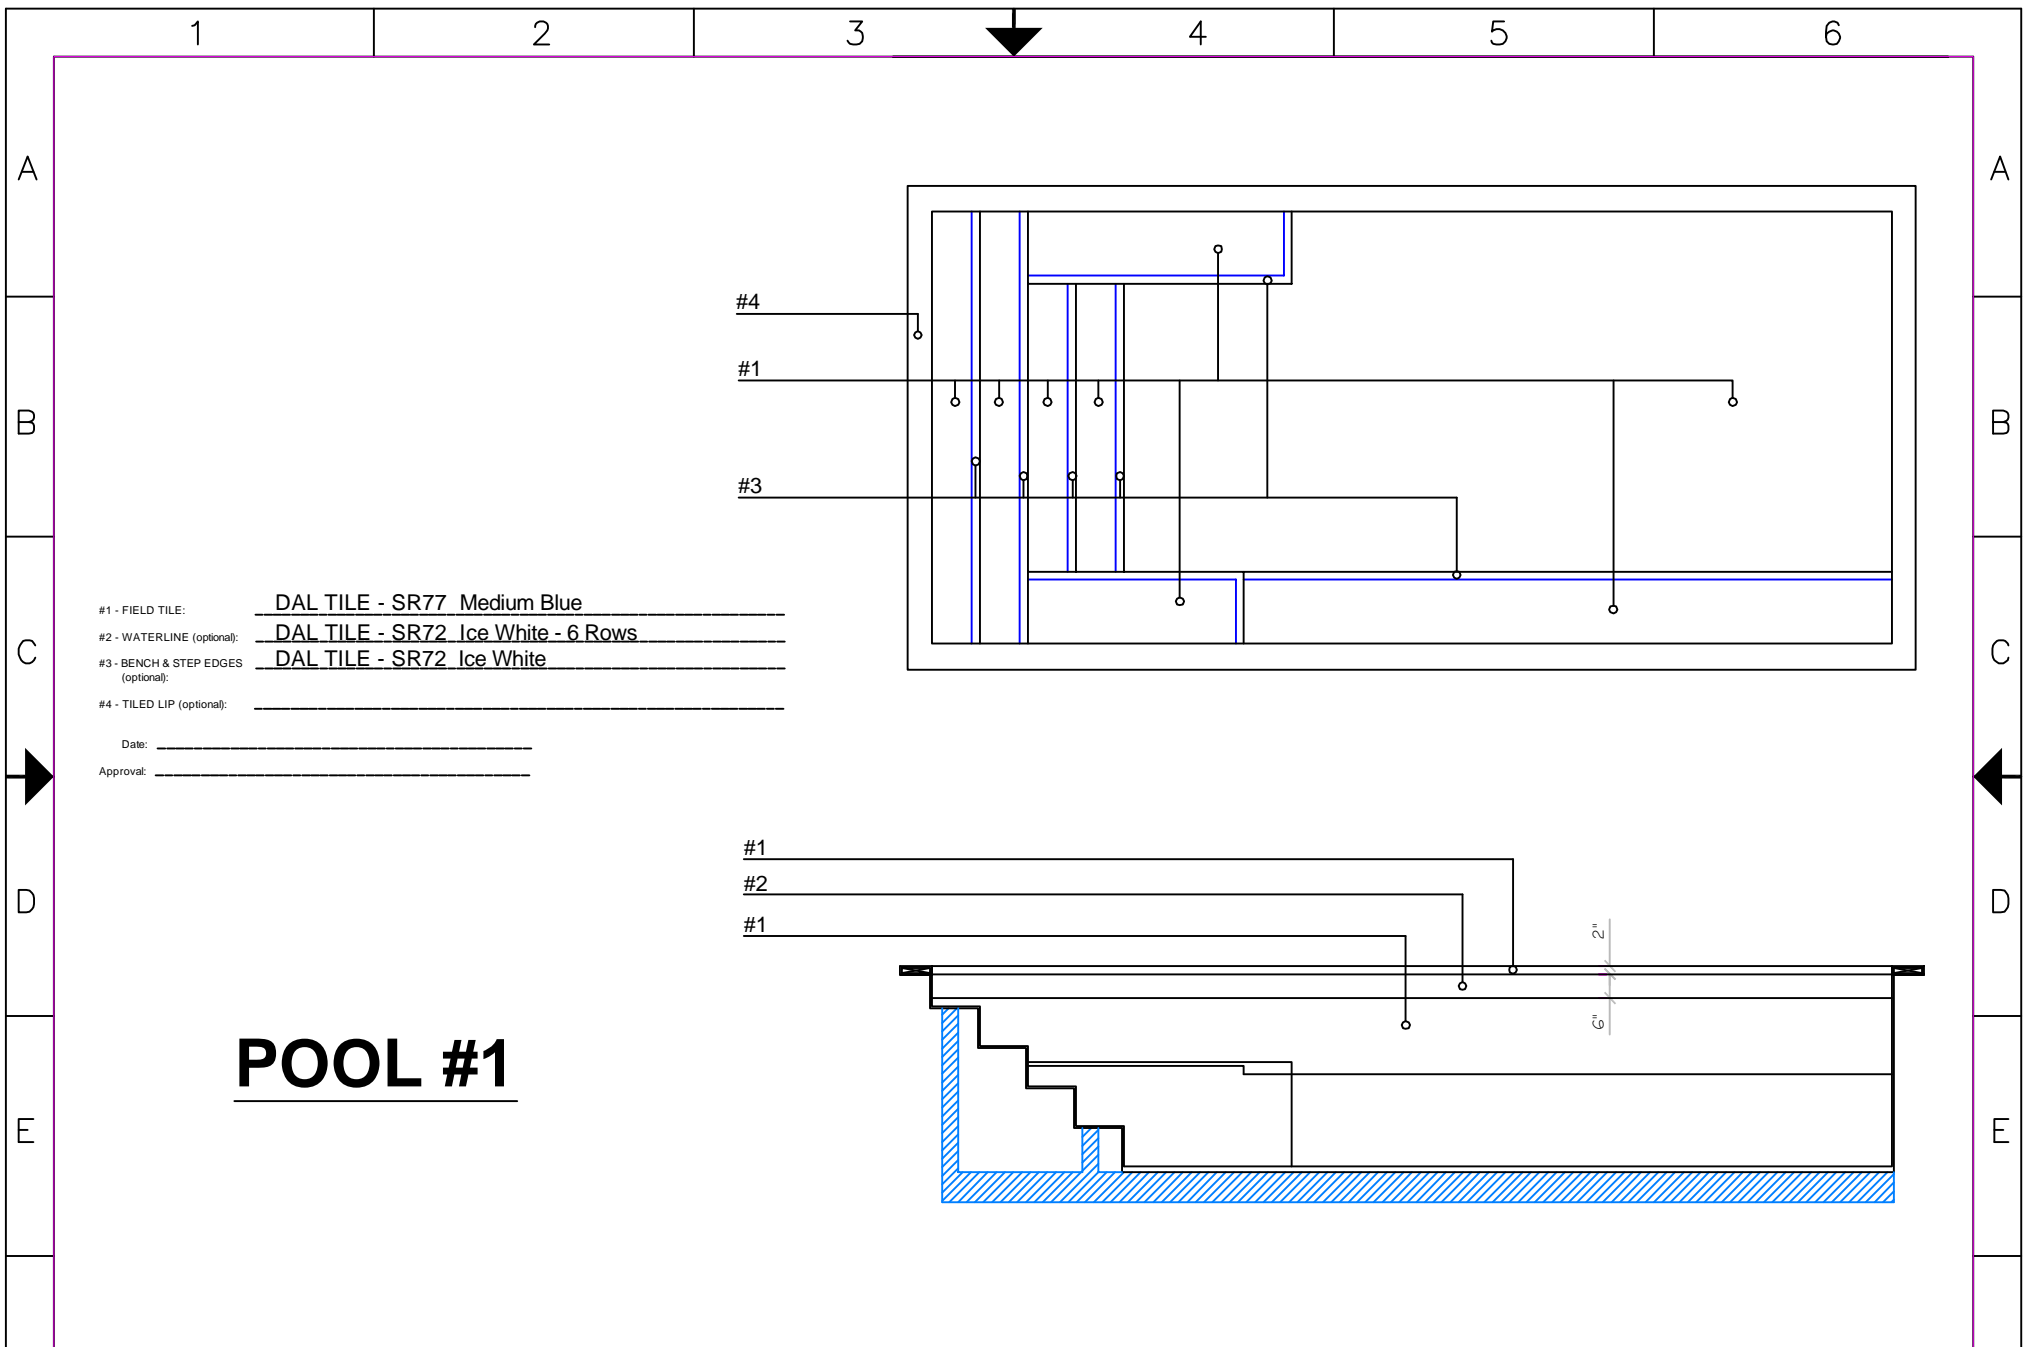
1 2 3 4 5 6

A A

B B

C C

D D

E E

#4

#1

#3

#1 - FIELD TILE: DAL TILE - SR77 Medium Blue

#2 - WATERLINE (optional): DAL TILE - SR72 Ice White - 6 Rows

#3 - BENCH & STEP EDGES (optional): DAL TILE - SR72 Ice White

#4 - TILED LIP (optional):

Date:

Approval:

#1

#2

#1

2"

6"

POOL #1